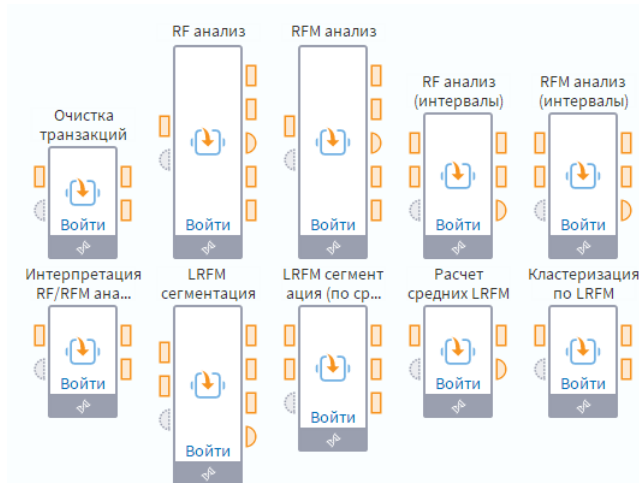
RF анализ

RFM анализ

Очистка транзакций

Войти

Войти

Войти

RF анализ (интервалы)

Войти

RFM анализ (интервалы)

Войти

Интерпретация RF/RFM ана...

Войти

LRFM сегментация

Войти

LRFM сегментация (по ср...

Войти

Расчет средних LRFM

Войти

Кластеризация по LRFM

Войти